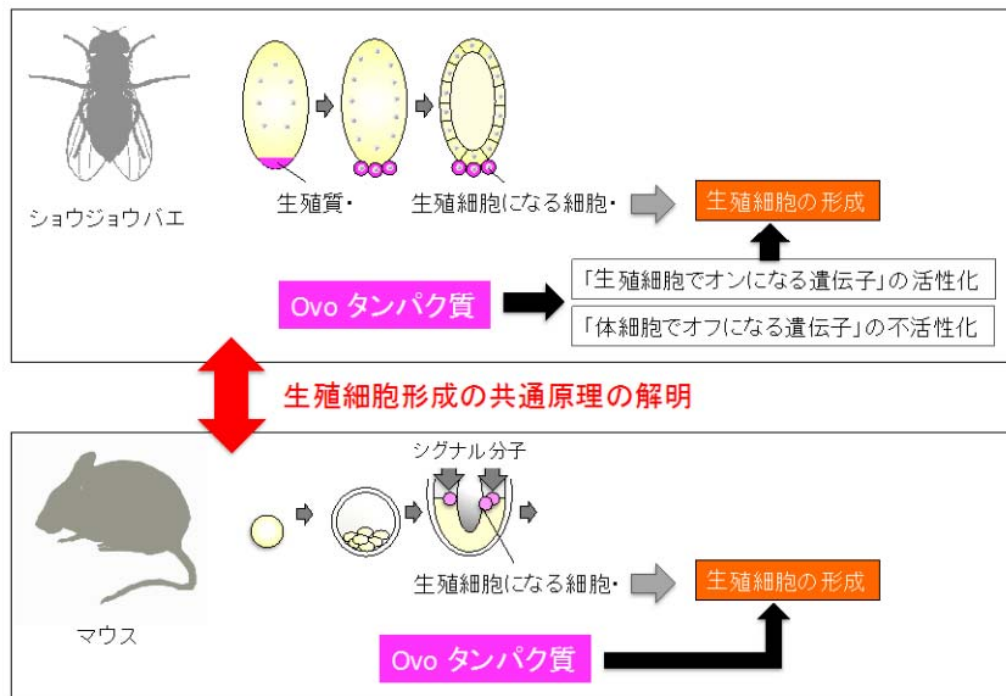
ショウジョウバエ

生殖質・

生殖細胞になる細胞・

生殖細胞の形成

Ovo タンパク質

「生殖細胞でオンになる遺伝子」の活性化

「体細胞でオフになる遺伝子」の不活性化

生殖細胞形成の共通原理の解明

マウス

シグナル分子

生殖細胞になる細胞・

生殖細胞の形成

Ovo タンパク質